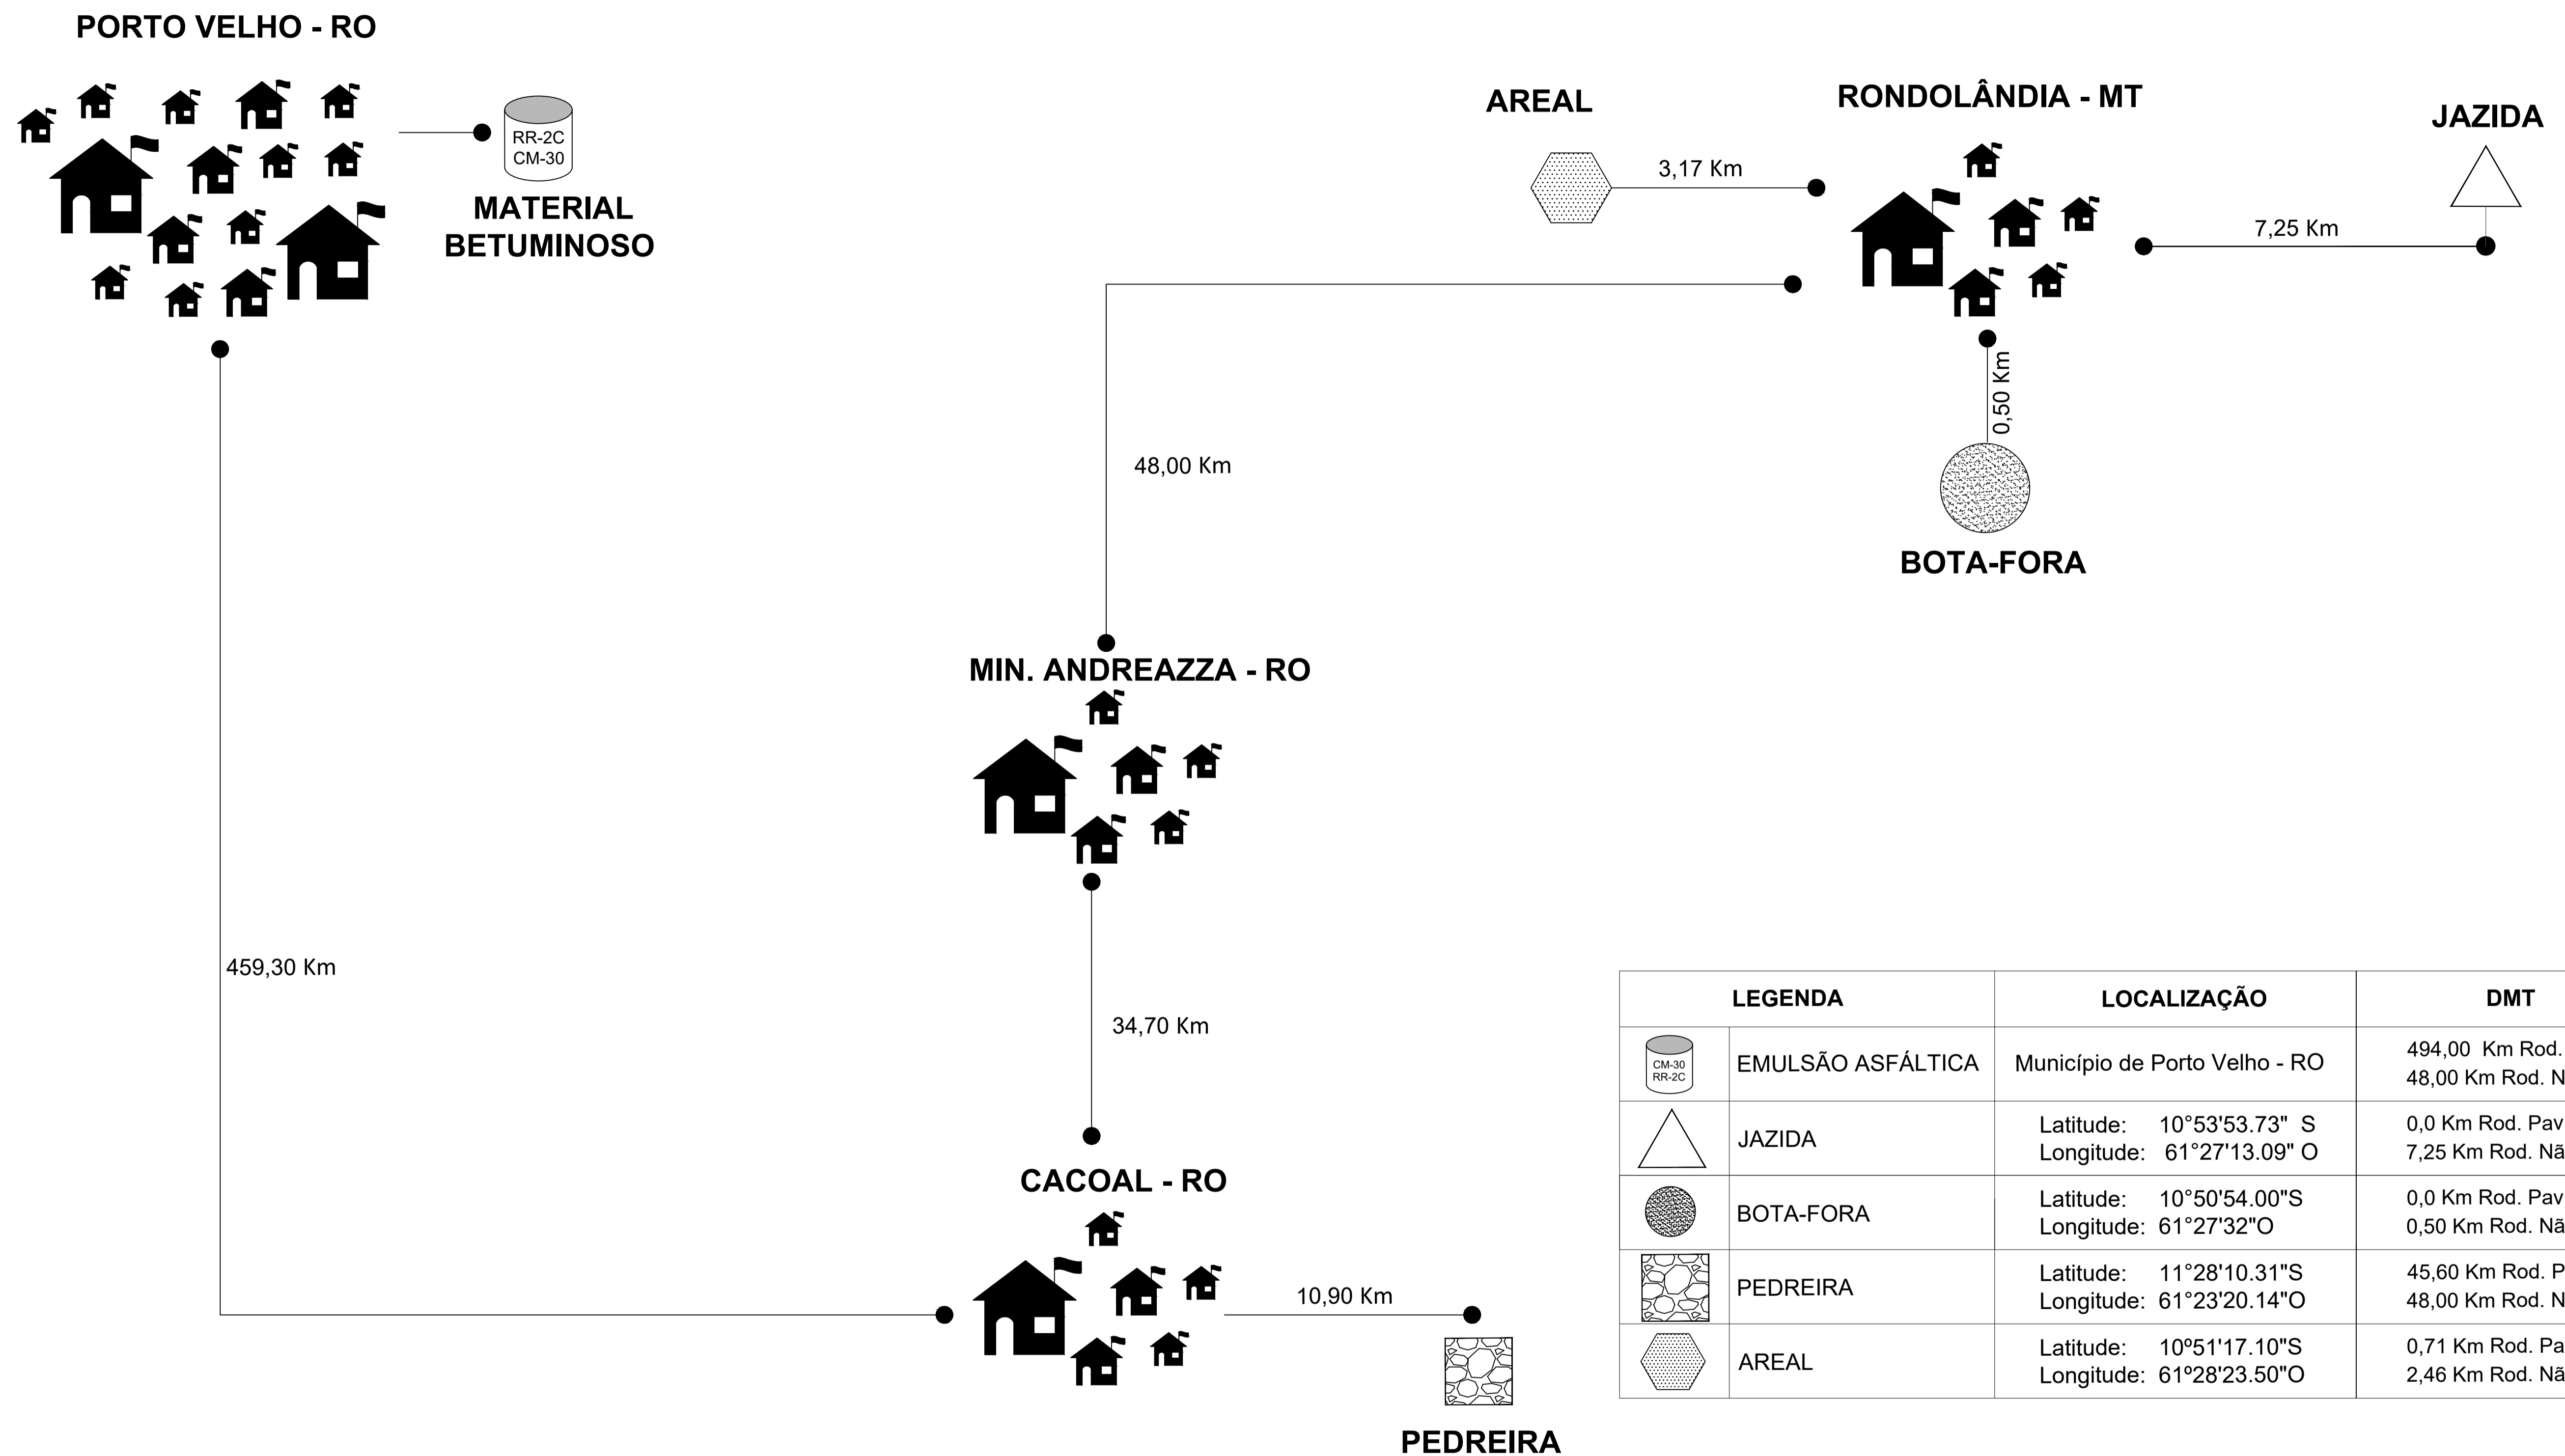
PORTO VELHO - RO

RR-2C
CM-30

MATERIAL
BETUMINOSO

AREAL

3,17 Km

RONDOLÂNDIA - MT

JAZIDA

7,25 Km

0,50 Km

BOTA-FORA

48,00 Km

MIN. ANDREAZZA - RO

34,70 Km

459,30 Km

CACOAL - RO

10,90 Km

PEDREIRA

| LEGENDA | | LOCALIZAÇÃO | DMT |
|---|---|---|---|
| CM-30 RR-2C | EMULSÃO ASFÁLTICA | Município de Porto Velho - RO | 494,00 Km Rod. 48,00 Km Rod. N |
| | JAZIDA | Latitude: 10°53'53.73" S Longitude: 61°27'13.09" O | 0,0 Km Rod. Pav 7,25 Km Rod. Nã |
| | BOTA-FORA | Latitude: 10°50'54.00"S Longitude: 61°27'32"O | 0,0 Km Rod. Pav 0,50 Km Rod. Nã |
| | PEDREIRA | Latitude: 11°28'10.31"S Longitude: 61°23'20.14"O | 45,60 Km Rod. P 48,00 Km Rod. N |
| | AREAL | Latitude: 10º51'17.10"S Longitude: 61º28'23.50"O | 0,71 Km Rod. Pa 2,46 Km Rod. Nã |